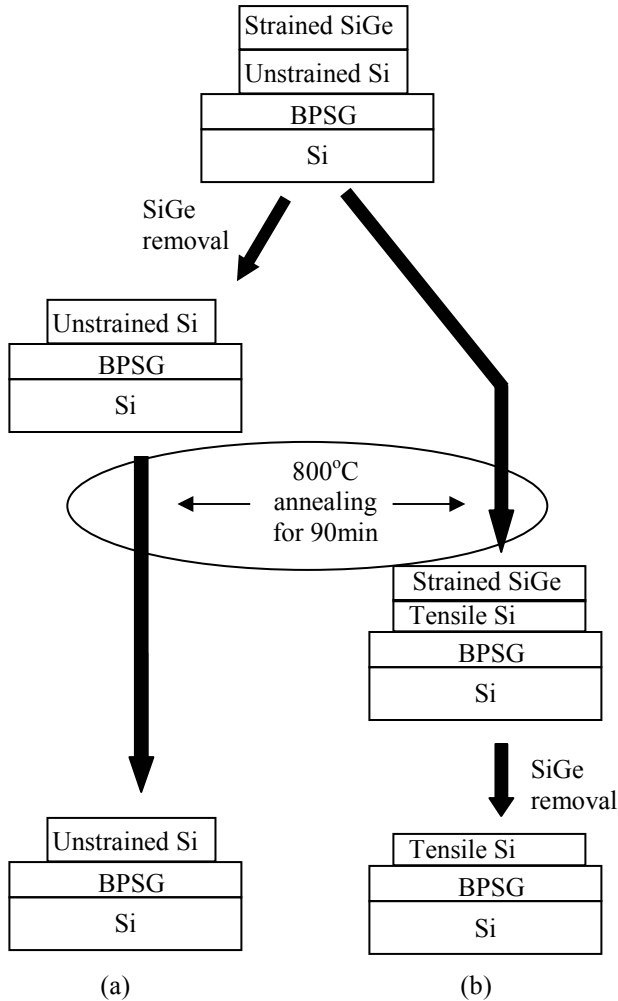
Strained SiGe
Unstrained Si
BPSG
Si

SiGe removal

Unstrained Si
BPSG
Si

800$^{o}$C annealing for 90min

Strained SiGe
Tensile Si
BPSG
Si

SiGe removal

Unstrained Si
BPSG
Si

Tensile Si
BPSG
Si

(a)

(b)